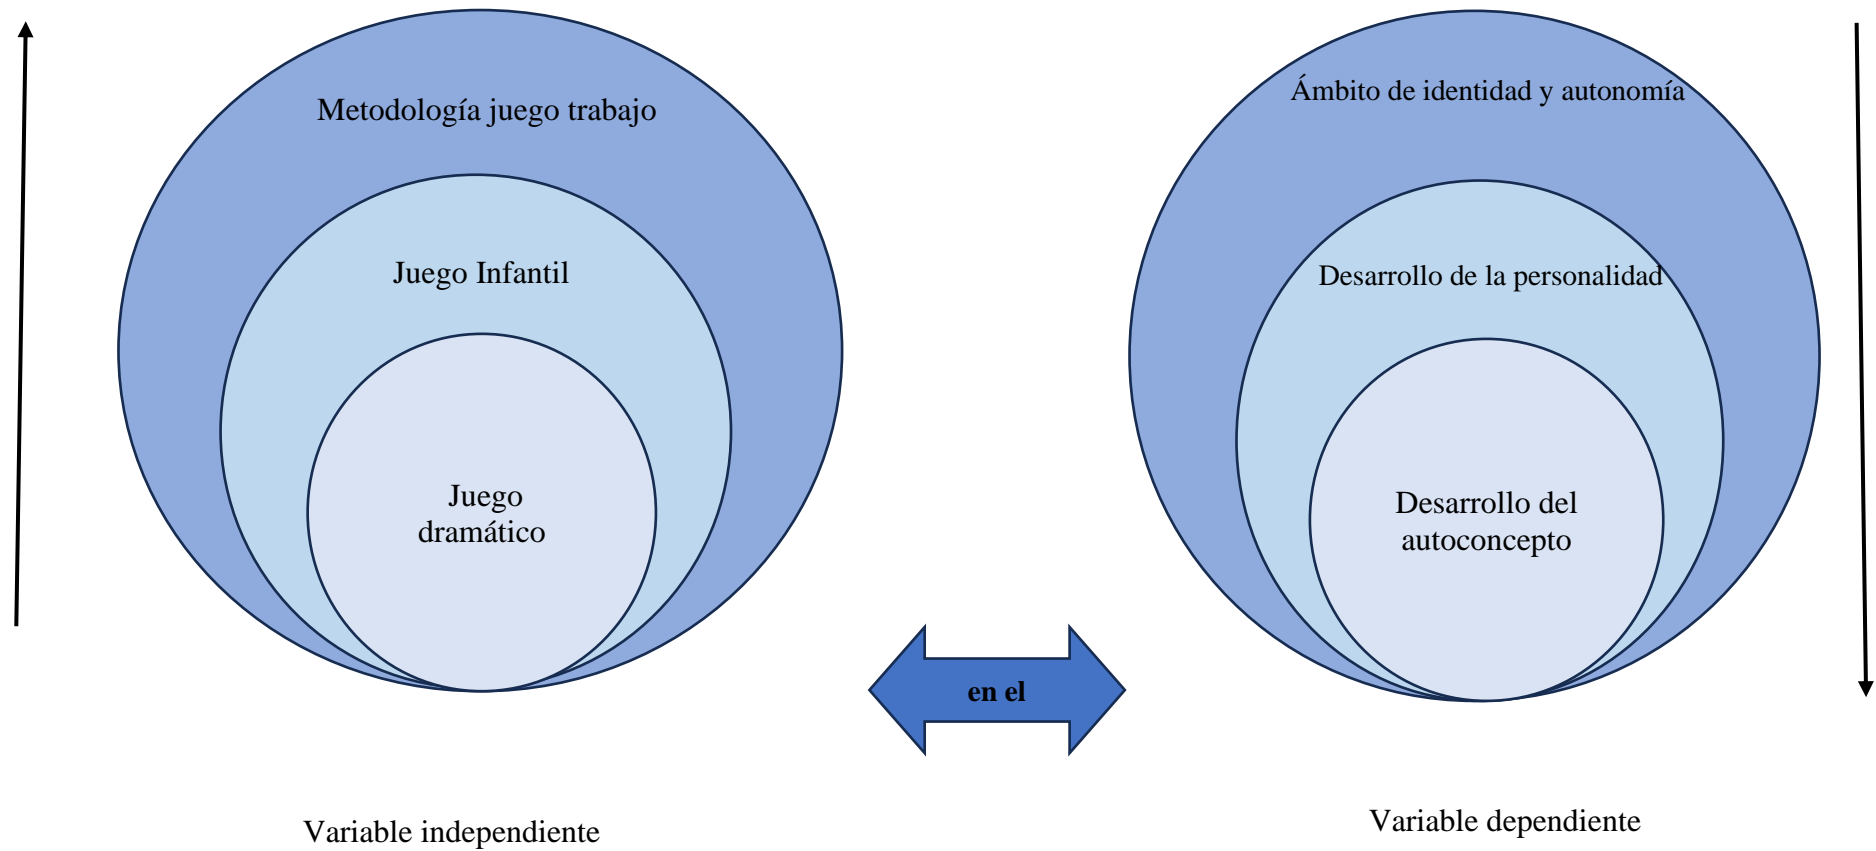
Metodología juego trabajo

Juego Infantil

Juego dramático

Ámbito de identidad y autonomía

Desarrollo de la personalidad

Desarrollo del autoconcepto

en el

Variable independiente

Variable dependiente